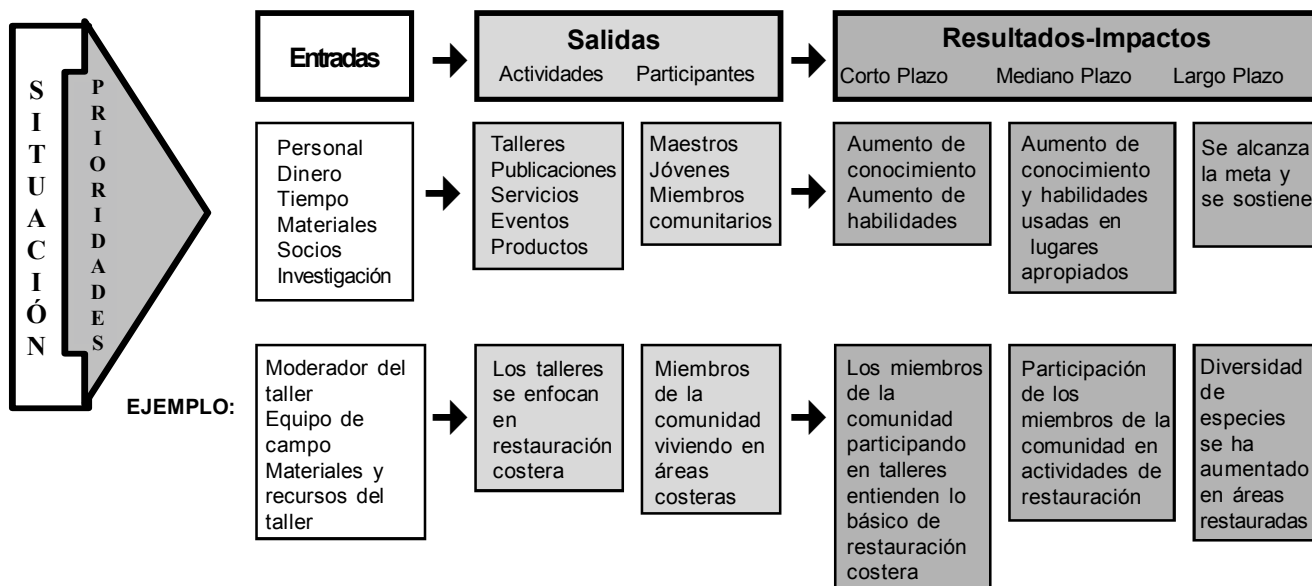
SITUACIÓN

PRIORIDADES

Entradas

Salidas
Actividades Participantes

Resultados-Impactos
Corto Plazo Mediano Plazo Largo Plazo

Personal
Dinero
Tiempo
Materiales
Socios
Investigación

Talleres
Publicaciones
Servicios
Eventos
Productos

Maestros
Jóvenes
Miembros comunitarios

Aumento de conocimiento
Aumento de habilidades

Aumento de conocimiento y habilidades usadas en lugares apropiados

Se alcanza la meta y se sostiene

EJEMPLO:

Moderador del taller
Equipo de campo
Materiales y recursos del taller

Los talleres se enfocan en restauración costera

Miembros de la comunidad viviendo en áreas costeras

Los miembros de la comunidad participando en talleres entienden lo básico de restauración costera

Participación de los miembros de la comunidad en actividades de restauración

Diversidad de especies se ha aumentado en áreas restauradas